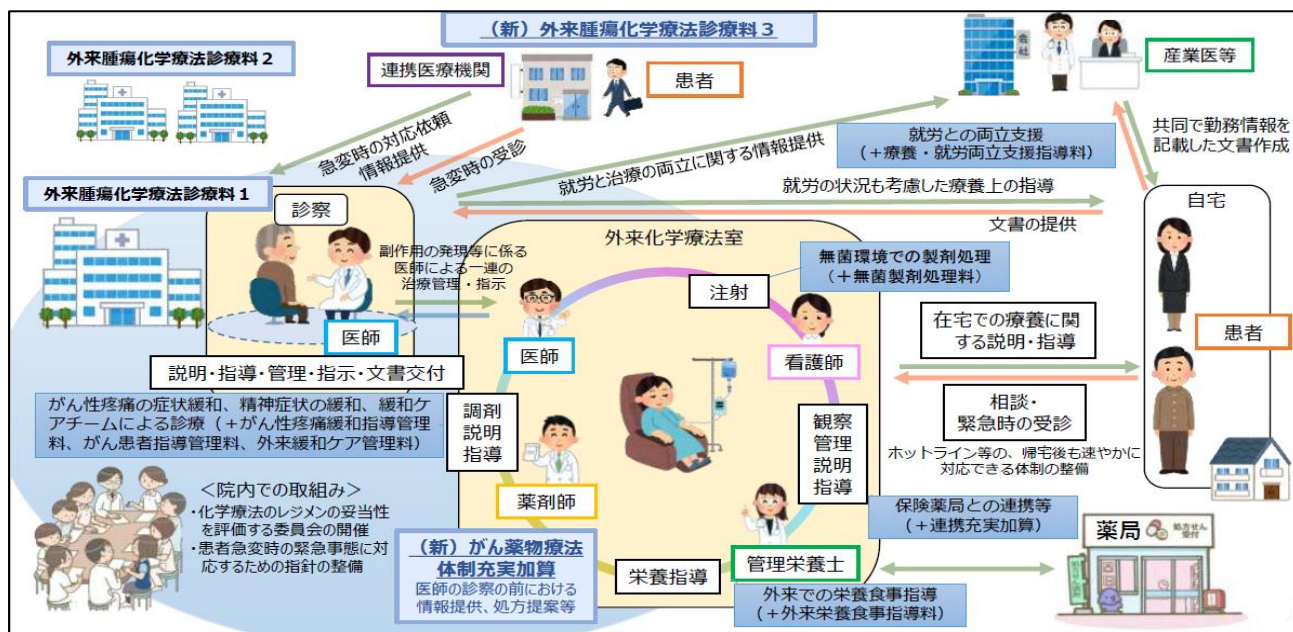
（新）外来腫瘍化学療法診療料３

外来腫瘍化学療法診療料２

連携医療機関

患者

産業医等

急変時の対応依頼
情報提供

急変時の受診

就労と治療の両立に関する情報提供

就労との両立支援
（＋療養・就労両立支援指導料）

共同で勤務情報を記載した文書作成

外来腫瘍化学療法診療料１

就労の状況も考慮した療養上の指導

文書の提供

自宅

診察

副作用の発現等に係る医師による一連の治療管理・指示

外来化学療法室

無菌環境での製剤処理
（＋無菌製剤処理料）

注射

医師

医師

看護師

在宅での療養に関する説明・指導

患者

説明・指導・管理・指示・文書交付

相談・
緊急時の受診

がん性疼痛の症状緩和、精神症状の緩和、緩和ケアチームによる診療（＋がん性疼痛緩和指導管理料、がん患者指導管理料、外来緩和ケア管理料）

調剤
説明
指導

観察
管理
説明
指導

ホットライン等の、帰宅後も速やかに対応できる体制の整備

＜院内での取組み＞
・化学療法のレジメンの妥当性を評価する委員会の開催
・患者急変時の緊急事態に対応するための指針の整備

薬剤師

保険薬局との連携等
（＋連携充実加算）

薬局

（新）がん薬物療法体制充実加算
医師の診察の前における情報提供、処方提案等

栄養指導

管理栄養士

外来での栄養食事指導
（＋外来栄養食事指導料）